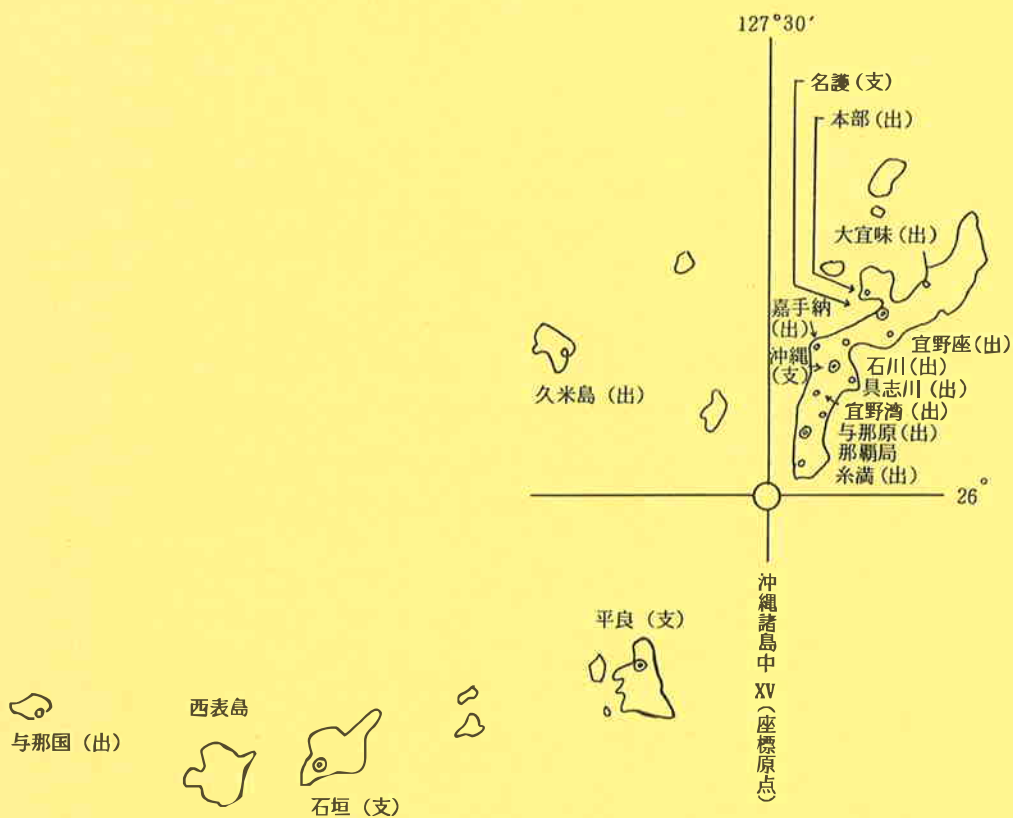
127°30′

名護（支）

本部（出）

大宜味（出）

嘉手納（出）

沖縄（支）

宜野座（出）

石川（出）

具志川（出）

宜野湾（出）

与那原（出）

那覇局

糸満（出）

久米島（出）

26°

沖縄諸島中XV（座標原点）

平良（支）

西表島

与那国（出）

石垣（支）